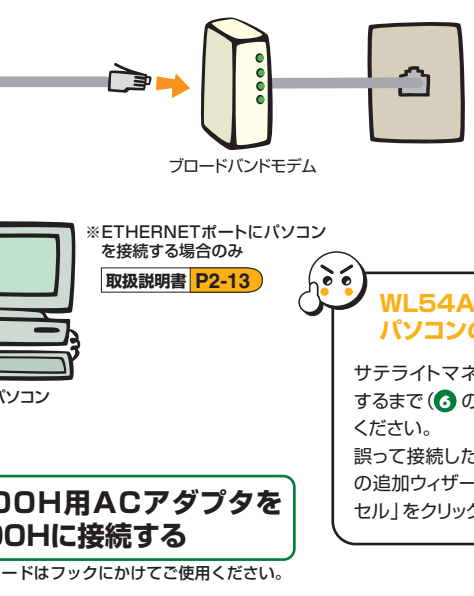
ブロードバンドモデム

※ETHERNETポートにパソコンを接続する場合のみ

取扱説明書 P2-13

パソコン

WL54A

パソコンの

サテライトマネ

するまで（6 の

ください。

誤って接続した

の追加ウィザー

セル」をクリック

00H用ACアダプタを

00Hに接続する

ードはフックにかけてご使用ください。